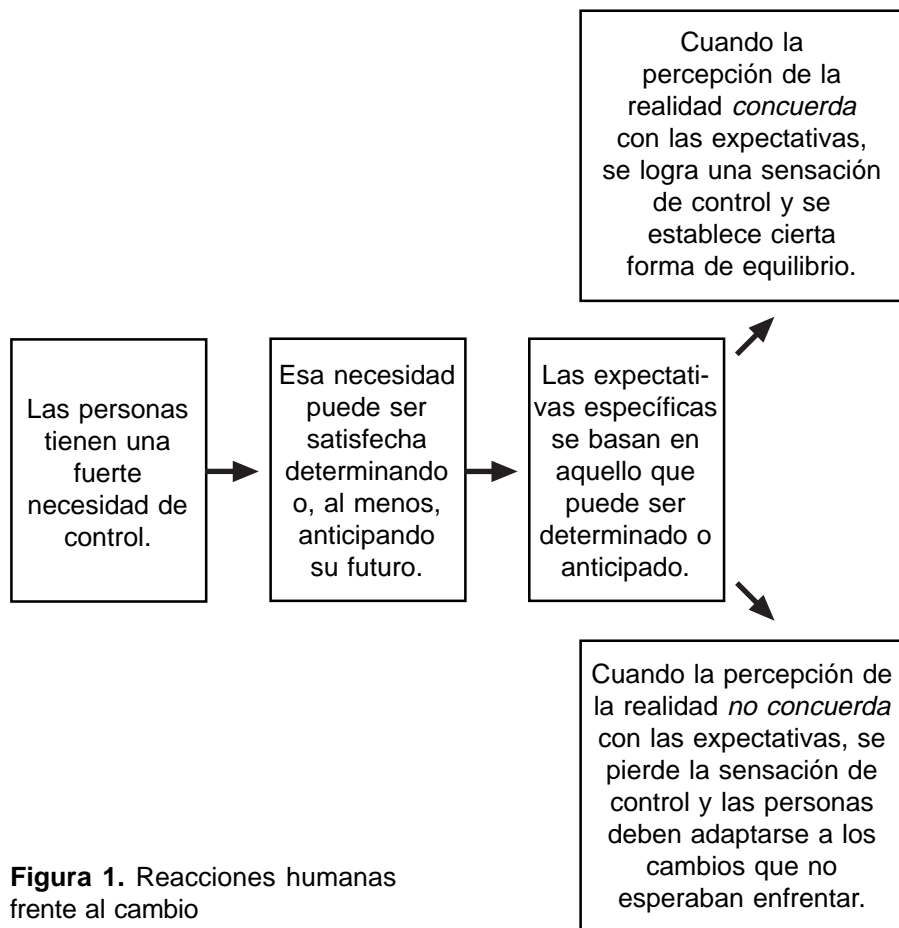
Cuando la percepción de la realidad concuerda con las expectativas, se logra una sensación de control y se establece cierta forma de equilibrio.

Las personas tienen una fuerte necesidad de control.

Esa necesidad puede ser satisfecha determinando o, al menos, anticipando su futuro.

Las expectativas específicas se basan en aquello que puede ser determinado o anticipado.

Cuando la percepción de la realidad no concuerda con las expectativas, se pierde la sensación de control y las personas deben adaptarse a los cambios que no esperaban enfrentar.

**Figura 1.** Reacciones humanas frente al cambio